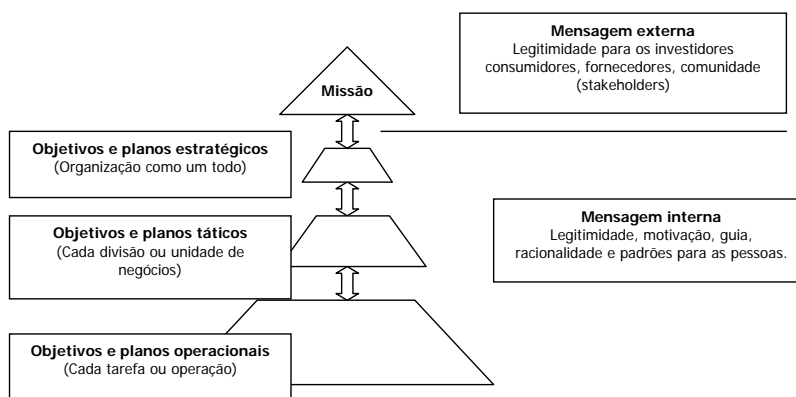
Mensagem externa
Legitimidade para os investidores consumidores, fornecedores, comunidade (stakeholders)

Missão

Objetivos e planos estratégicos
(Organização como um todo)

Objetivos e planos táticos
(Cada divisão ou unidade de negócios)

Mensagem interna
Legitimidade, motivação, guia, racionalidade e padrões para as pessoas.

Objetivos e planos operacionais
(Cada tarefa ou operação)